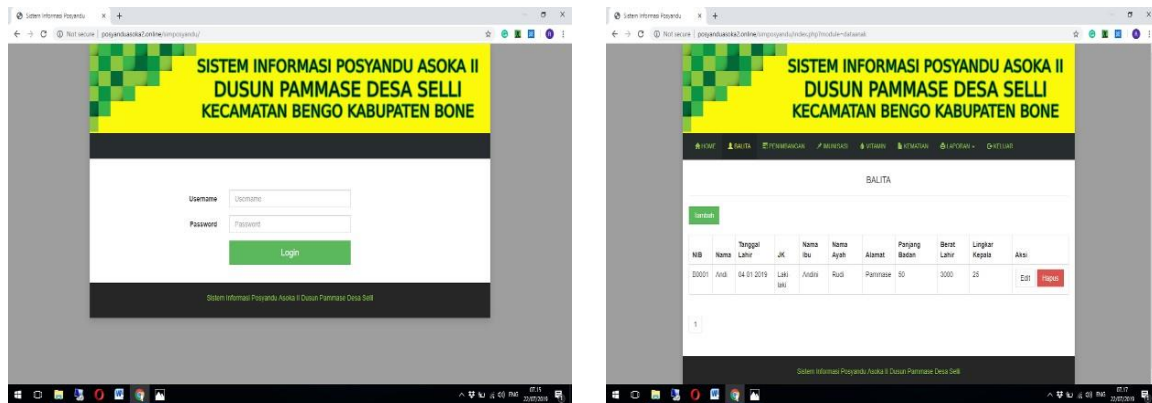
Sistem Informasi Posyandu × +

← → C ⓘ Not secure | posyanduasoka2.online/simposyandu/

SISTEM INFORMASI POSYANDU ASOKA II
DUSUN PAMMASE DESA SELLI
KECAMATAN BENGO KABUPATEN BONE

Username Username

Password Password

Login

Sistem Informasi Posyandu Asoka II Dusun Pammase Desa Selli

07.15 22/07/2019

Sistem Informasi Posyandu × +

← → C ⓘ Not secure | posyanduasoka2.online/simposyandu/index.php?module=dataanak

SISTEM INFORMASI POSYANDU ASOKA II
DUSUN PAMMASE DESA SELLI
KECAMATAN BENGO KABUPATEN BONE

HOME BALITA PENIMBANGAN IMUNISASI VITAMIN KEMATIAN LAPORAN KELUAR

BALITA

Tambah

| NIB | Nama | Tanggal Lahir | JK | Nama Ibu | Nama Ayah | Alamat | Panjang Badan | Berat Lahir | Lingkar Kepala | Aksi |
|---|---|---|---|---|---|---|---|---|---|---|
| B0001 | Andi | 04 01 2019 | Laki laki | Andini | Rudi | Pammase | 50 | 3000 | 25 | Edit Hapus |

1

Sistem Informasi Posyandu Asoka II Dusun Pammase Desa Selli

07.17 22/07/2019